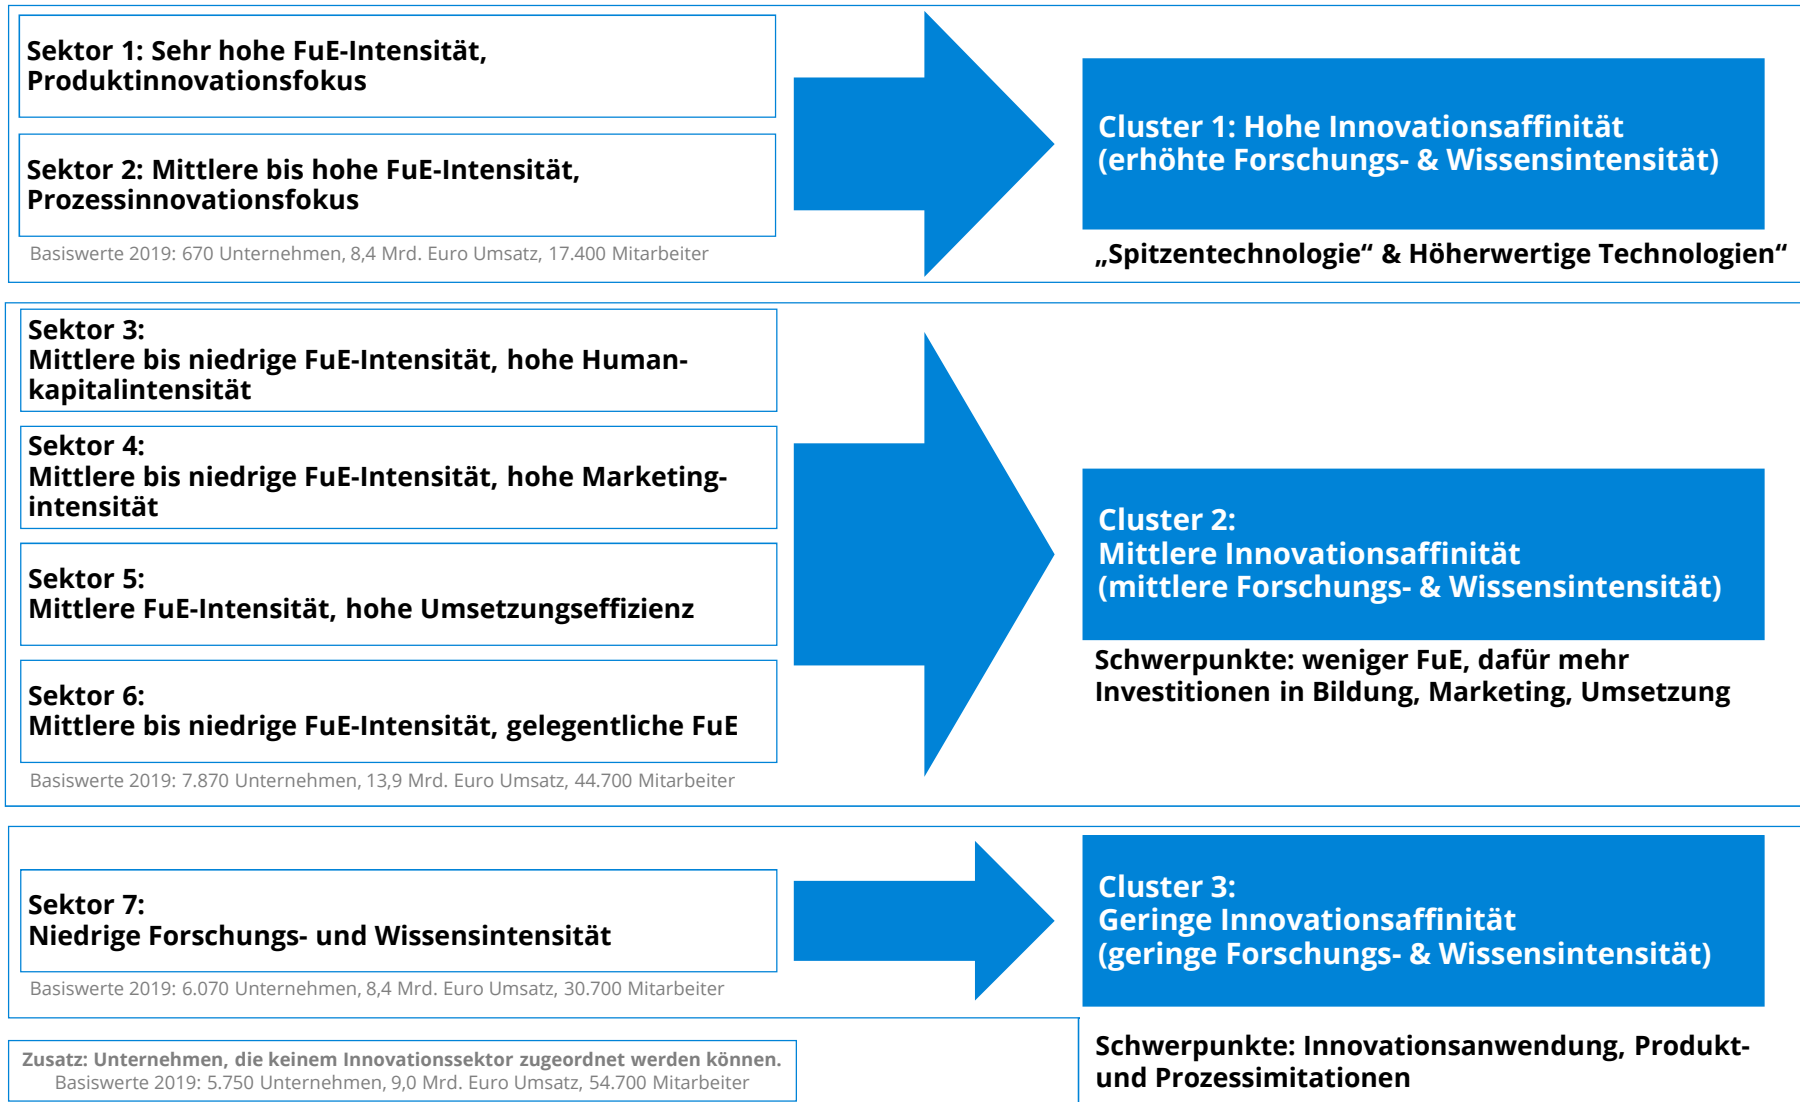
Sektor 1: Sehr hohe FuE-Intensität, Produktinnovationsfokus

Sektor 2: Mittlere bis hohe FuE-Intensität, Prozessinnovationsfokus

Basiswerte 2019: 670 Unternehmen, 8,4 Mrd. Euro Umsatz, 17.400 Mitarbeiter

Cluster 1: Hohe Innovationsaffinität (erhöhte Forschungs- & Wissensintensität)

„Spitzentechnologie“ & Höherwertige Technologien“

Sektor 3: Mittlere bis niedrige FuE-Intensität, hohe Humankapitalintensität

Sektor 4: Mittlere bis niedrige FuE-Intensität, hohe Marketingintensität

Sektor 5: Mittlere FuE-Intensität, hohe Umsetzungseffizienz

Sektor 6: Mittlere bis niedrige FuE-Intensität, gelegentliche FuE

Basiswerte 2019: 7.870 Unternehmen, 13,9 Mrd. Euro Umsatz, 44.700 Mitarbeiter

Cluster 2: Mittlere Innovationsaffinität (mittlere Forschungs- & Wissensintensität)

Schwerpunkte: weniger FuE, dafür mehr Investitionen in Bildung, Marketing, Umsetzung

Sektor 7: Niedrige Forschungs- und Wissensintensität

Basiswerte 2019: 6.070 Unternehmen, 8,4 Mrd. Euro Umsatz, 30.700 Mitarbeiter

Cluster 3: Geringe Innovationsaffinität (geringe Forschungs- & Wissensintensität)

Zusatz: Unternehmen, die keinem Innovationssektor zugeordnet werden können.
Basiswerte 2019: 5.750 Unternehmen, 9,0 Mrd. Euro Umsatz, 54.700 Mitarbeiter

Schwerpunkte: Innovationsanwendung, Produkt- und Prozessimitationen